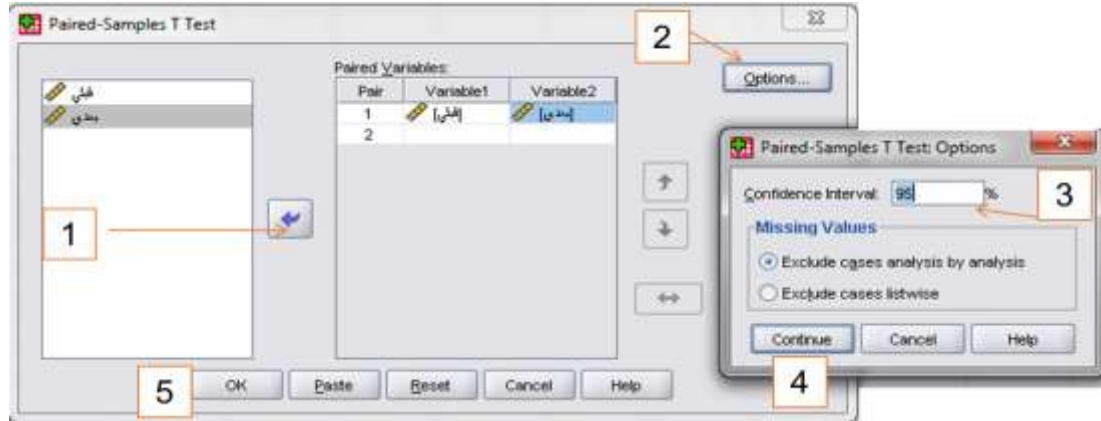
Paired-Samples T Test

قبلی
بعدی

Paired Variables:

| Pair | Variable1 | Variable2 |
|---|---|---|
| 1 | [قبلی] | [بعدی] |
| 2 | | |

Options...

2

1

Paired-Samples T Test: Options

Confidence Interval: 95 %

3

Missing Values

Exclude cases analysis by analysis

Exclude cases listwise

Continue Cancel Help

4

5

OK Paste Reset Cancel Help